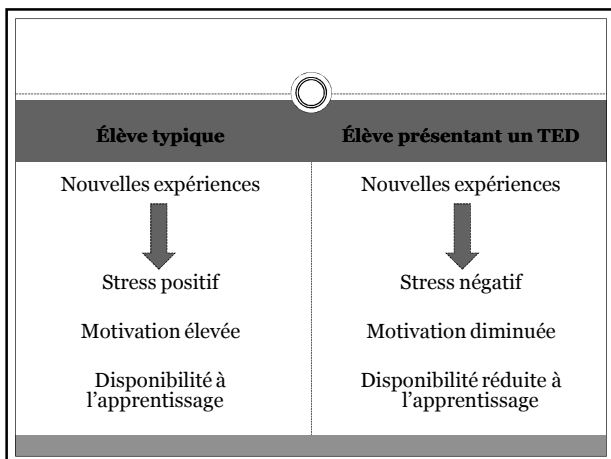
| Élève typique | Élève présentant un TED |
|---|---|
| Nouvelles expériences | Nouvelles expériences |
| Stress positif | Stress négatif |
| Motivation élevée | Motivation diminuée |
| Disponibilité à l'apprentissage | Disponibilité réduite à l'apprentissage |